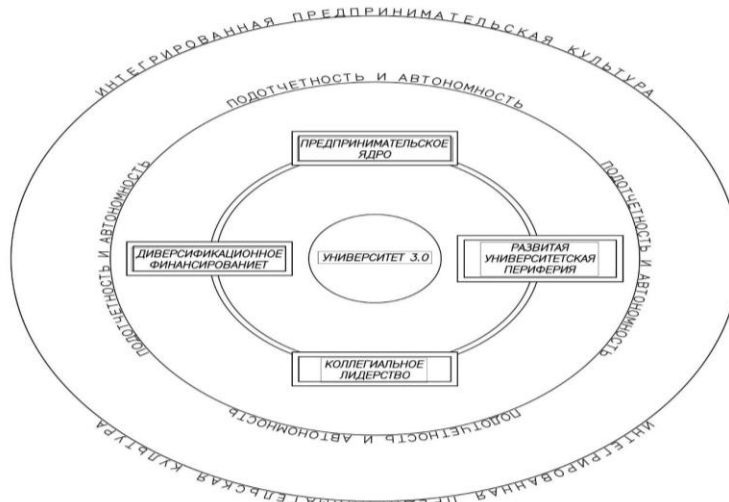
ИНТЕГРИРОВАННАЯ ПРЕДПРИНИМАТЕЛЬСКАЯ КУЛЬТУРА

ПОДОТЧЕТНОСТЬ И АВТОНОМНОСТЬ

ПРЕДПРИНИМАТЕЛЬСКОЕ ЯДРО

ПОДОТЧЕТНОСТЬ И АВТОНОМНОСТЬ

ПОДОТЧЕТНОСТЬ И АВТОНОМНОСТЬ

ДИВЕРСИФИКАЦИОННОЕ ФИНАНСИРОВАНИЕТ

УНИВЕРСИТЕТ 3.0

РАЗВИТАЯ УНИВЕРСИТЕТСКАЯ ПЕРИФЕРИЯ

КОЛЛЕГИАЛЬНОЕ ЛИДЕРСТВО

ПОДОТЧЕТНОСТЬ И АВТОНОМНОСТЬ

ИНТЕГРИРОВАННАЯ ПРЕДПРИНИМАТЕЛЬСКАЯ КУЛЬТУРА